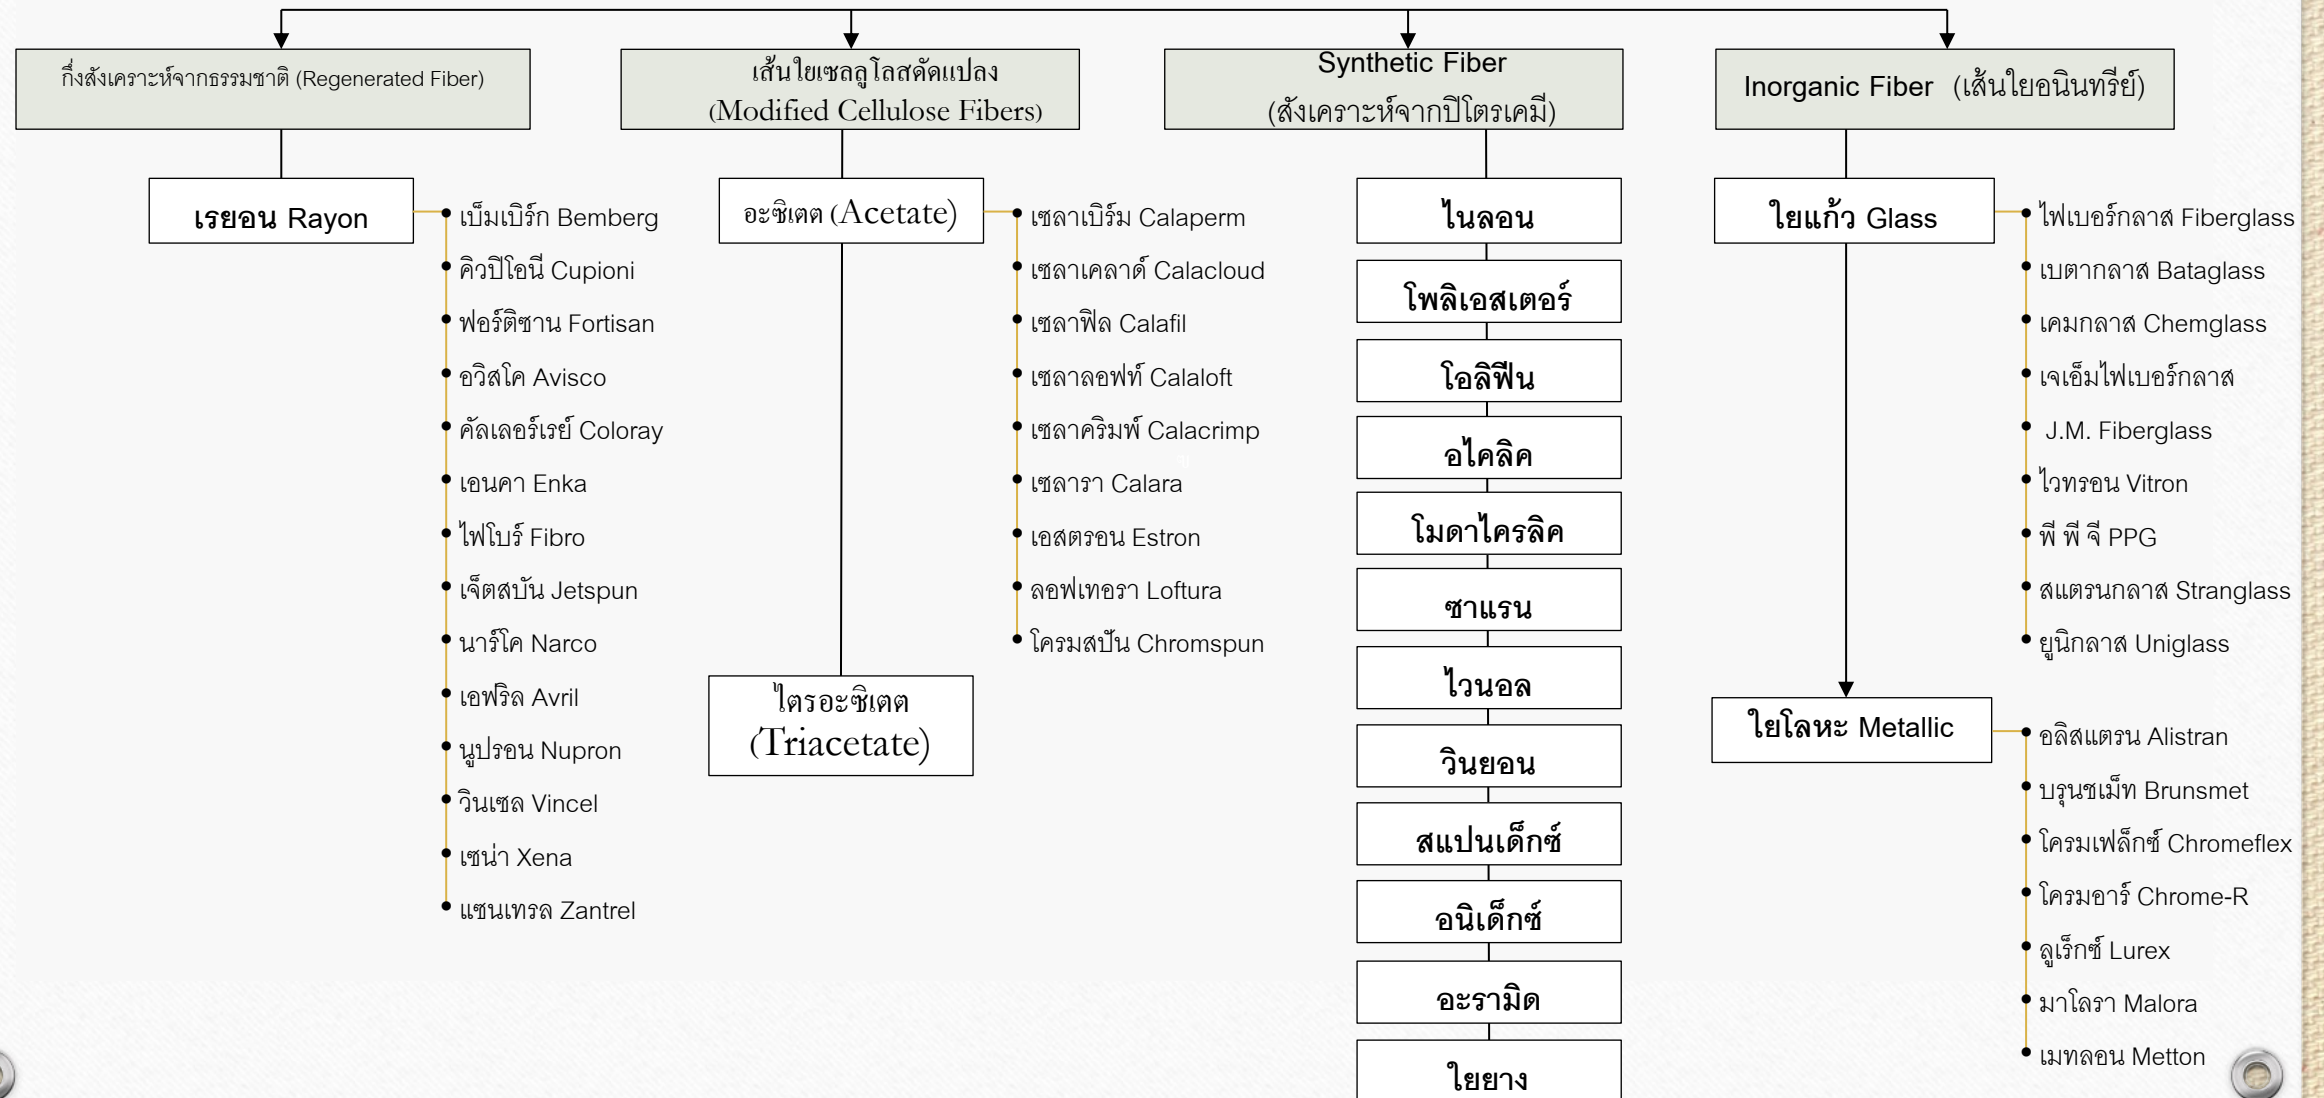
กึ่งสังเคราะห์จากธรรมชาติ (Regenerated Fiber)

เส้นใยเซลลูโลสดัดแปลง (Modified Cellulose Fibers)

Synthetic Fiber (สังเคราะห์จากปิโตรเคมี)

Inorganic Fiber (เส้นใยอนินทรีย์)

เรยอน Rayon

เบ็มเบิร์ก Bemberg
คิวปิโอนี Cupioni
ฟอร์ติซาน Fortisan
อวิสโค Avisco
คัลเลอร์เรย์ Coloray
เอนคา Enka
ไฟโบร์ Fibro
เจ็ตสปัน Jetspun
นาร์โค Narco
เอฟริล Avril
นูปรอน Nupron
วินเซล Vincel
เซน่า Xena
แซนเทรล Zantrel

อะซิเตต (Acetate)

เซลาเปิร์ม Calaperm
เซลาเคลาด์ Calacloud
เซลาฟิล Calafil
เซลาลอฟท์ Calaloft
เซลาคริมพ์ Calacrimp
เซลารา Calara
เอสตรอน Estron
ลอฟเทอรา Loftura
โครมสปัน Chromspun

ไตรอะซิเตต (Triacetate)

ไนลอน
โพลิเอสเตอร์
โอลิฟีน
อไคลิค
โมดาไครลิค
ซาแรน
ไวนอล
วินยอน
สแปนเด็กซ์
อนิเด็กซ์
อะรามิด
ใยยาง

ใยแก้ว Glass

ไฟเบอร์กลาส Fiberglass
เบตากลาส Bataglass
เคมกลาส Chemglass
เจเอ็มไฟเบอร์กลาส
J.M. Fiberglass
ไวทรอน Vitron
พี พี จี PPG
สแตรนกลาส Stranglass
ยูนิกลาส Uniglass

ใยโลหะ Metallic

อลิสแตรน Alistran
บรุนซเม็ท Brunsmet
โครมเฟล็กซ์ Chromeflex
โครมอาร์ Chrome-R
ลูเร็กซ์ Lurex
มาโลรา Malora
เมทลอน Metton